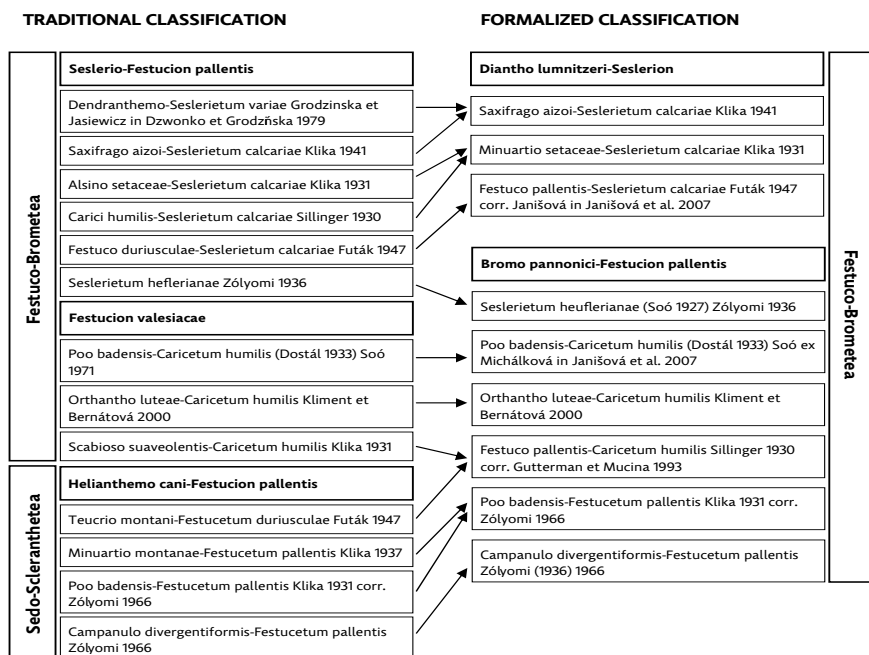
TRADITIONAL CLASSIFICATION

Festuco-Brometea

Seslerio-Festucion pallentis

Dendranthemo-Seslerietum variae Grodzinska et Jasiewicz in Dzwonko et Grodzńska 1979

Saxifrago aizoi-Seslerietum calcariae Klika 1941

Alsino setaceae-Seslerietum calcariae Klika 1931

Carici humilis-Seslerietum calcariae Sillinger 1930

Festuco duriusculae-Seslerietum calcariae Futák 1947

Seslerietum heflerianae Zólyomi 1936

Festucion valesiacae

Poo badensis-Caricetum humilis (Dostál 1933) Soó 1971

Orthantho luteae-Caricetum humilis Kliment et Bernátová 2000

Scabioso suaveolentis-Caricetum humilis Klika 1931

Sedo-Scleranthetea

Helianthemo cani-Festucion pallentis

Teucrio montani-Festucetum duriusculae Futák 1947

Minuartio montanae-Festucetum pallentis Klika 1937

Poo badensis-Festucetum pallentis Klika 1931 corr. Zólyomi 1966

Campanulo divergentiformis-Festucetum pallentis Zólyomi 1966

FORMALIZED CLASSIFICATION

Diantho lumnitzeri-Seslerion

Saxifrago aizoi-Seslerietum calcariae Klika 1941

Minuartio setaceae-Seslerietum calcariae Klika 1931

Festuco pallentis-Seslerietum calcariae Futák 1947 corr. Janišová in Janišová et al. 2007

Bromo pannonici-Festucion pallentis

Seslerietum heuflerianae (Soó 1927) Zólyomi 1936

Poo badensis-Caricetum humilis (Dostál 1933) Soó ex Michálková in Janišová et al. 2007

Orthantho luteae-Caricetum humilis Kliment et Bernátová 2000

Festuco pallentis-Caricetum humilis Sillinger 1930 corr. Gutterman et Mucina 1993

Poo badensis-Festucetum pallentis Klika 1931 corr. Zólyomi 1966

Campanulo divergentiformis-Festucetum pallentis Zólyomi (1936) 1966

Festuco-Brometea